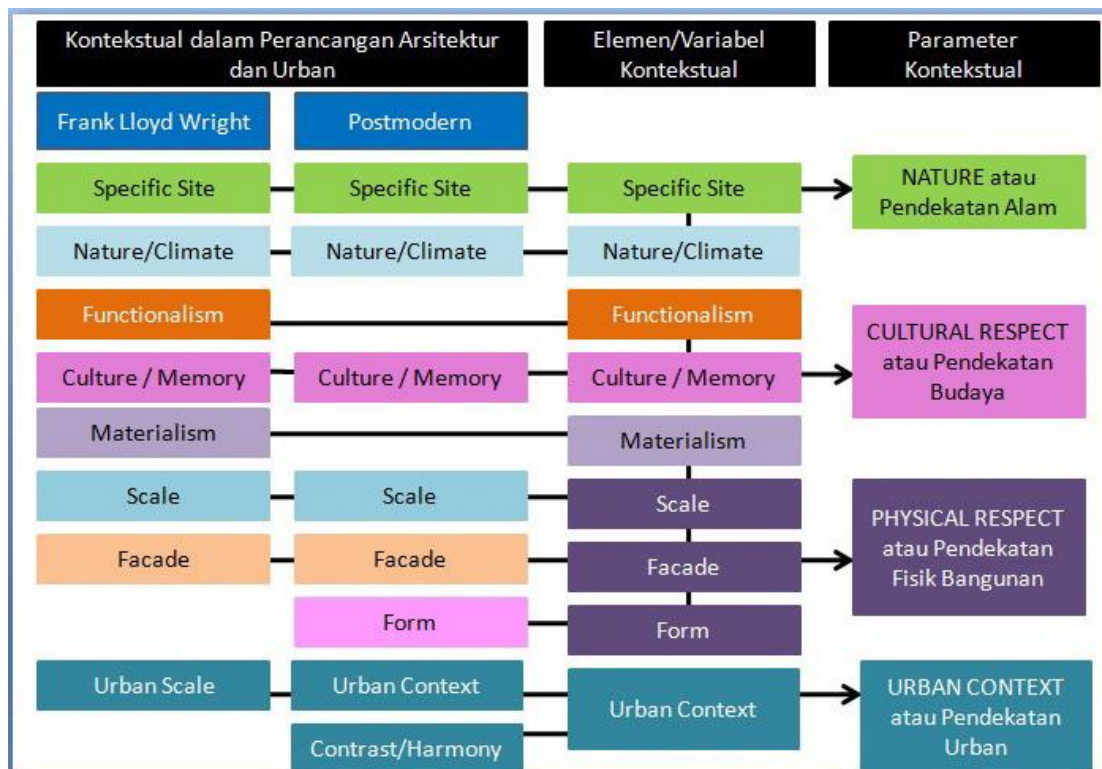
Kontekstual dalam Perancangan Arsitektur dan Urban

Elemen/Variabel Kontekstual

Parameter Kontekstual

Frank Lloyd Wright

Postmodern

Specific Site

Specific Site

Specific Site

NATURE atau Pendekatan Alam

Nature/Climate

Nature/Climate

Nature/Climate

Functionalism

Functionalism

CULTURAL RESPECT atau Pendekatan Budaya

Culture / Memory

Culture / Memory

Culture / Memory

Materialism

Materialism

Scale

Scale

Scale

PHYSICAL RESPECT atau Pendekatan Fisik Bangunan

Facade

Facade

Facade

Form

Form

Urban Scale

Urban Context

Urban Context

URBAN CONTEXT atau Pendekatan Urban

Contrast/Harmony